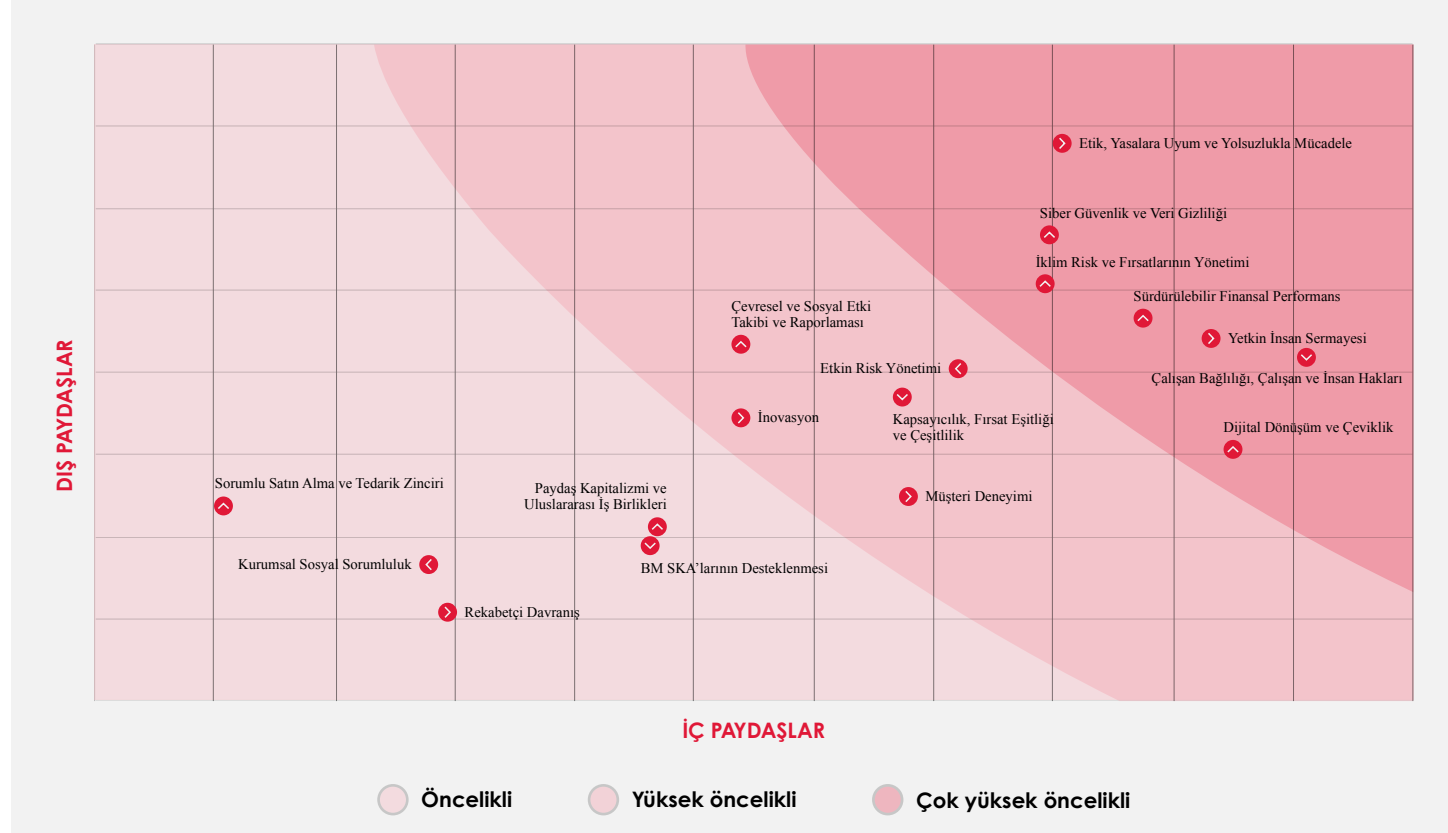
DIŞ PAYDAŞLAR

Etik, Yasalara Uyum ve Yolsuzlukla Mücadele

Siber Güvenlik ve Veri Gizliliği

İklim Risk ve Fırsatlarının Yönetimi

Sürdürülebilir Finansal Performans

Yetkin İnsan Sermayesi

Çalışan Bağlılığı, Çalışan ve İnsan Hakları

Çevresel ve Sosyal Etki Takibi ve Raporlaması

Etkin Risk Yönetimi

İnovasyon

Kapsayıcılık, Fırsat Eşitliği ve Çeşitlilik

Dijital Dönüşüm ve Çeviklik

Sorumlu Satın Alma ve Tedarik Zinciri

Paydaş Kapitalizmi ve Uluslararası İş Birlikleri

Müşteri Deneyimi

Kurumsal Sosyal Sorumluluk

BM SKA'larının Desteklenmesi

Rekabetçi Davranış

İÇ PAYDAŞLAR

Öncelikli

Yüksek öncelikli

Çok yüksek öncelikli